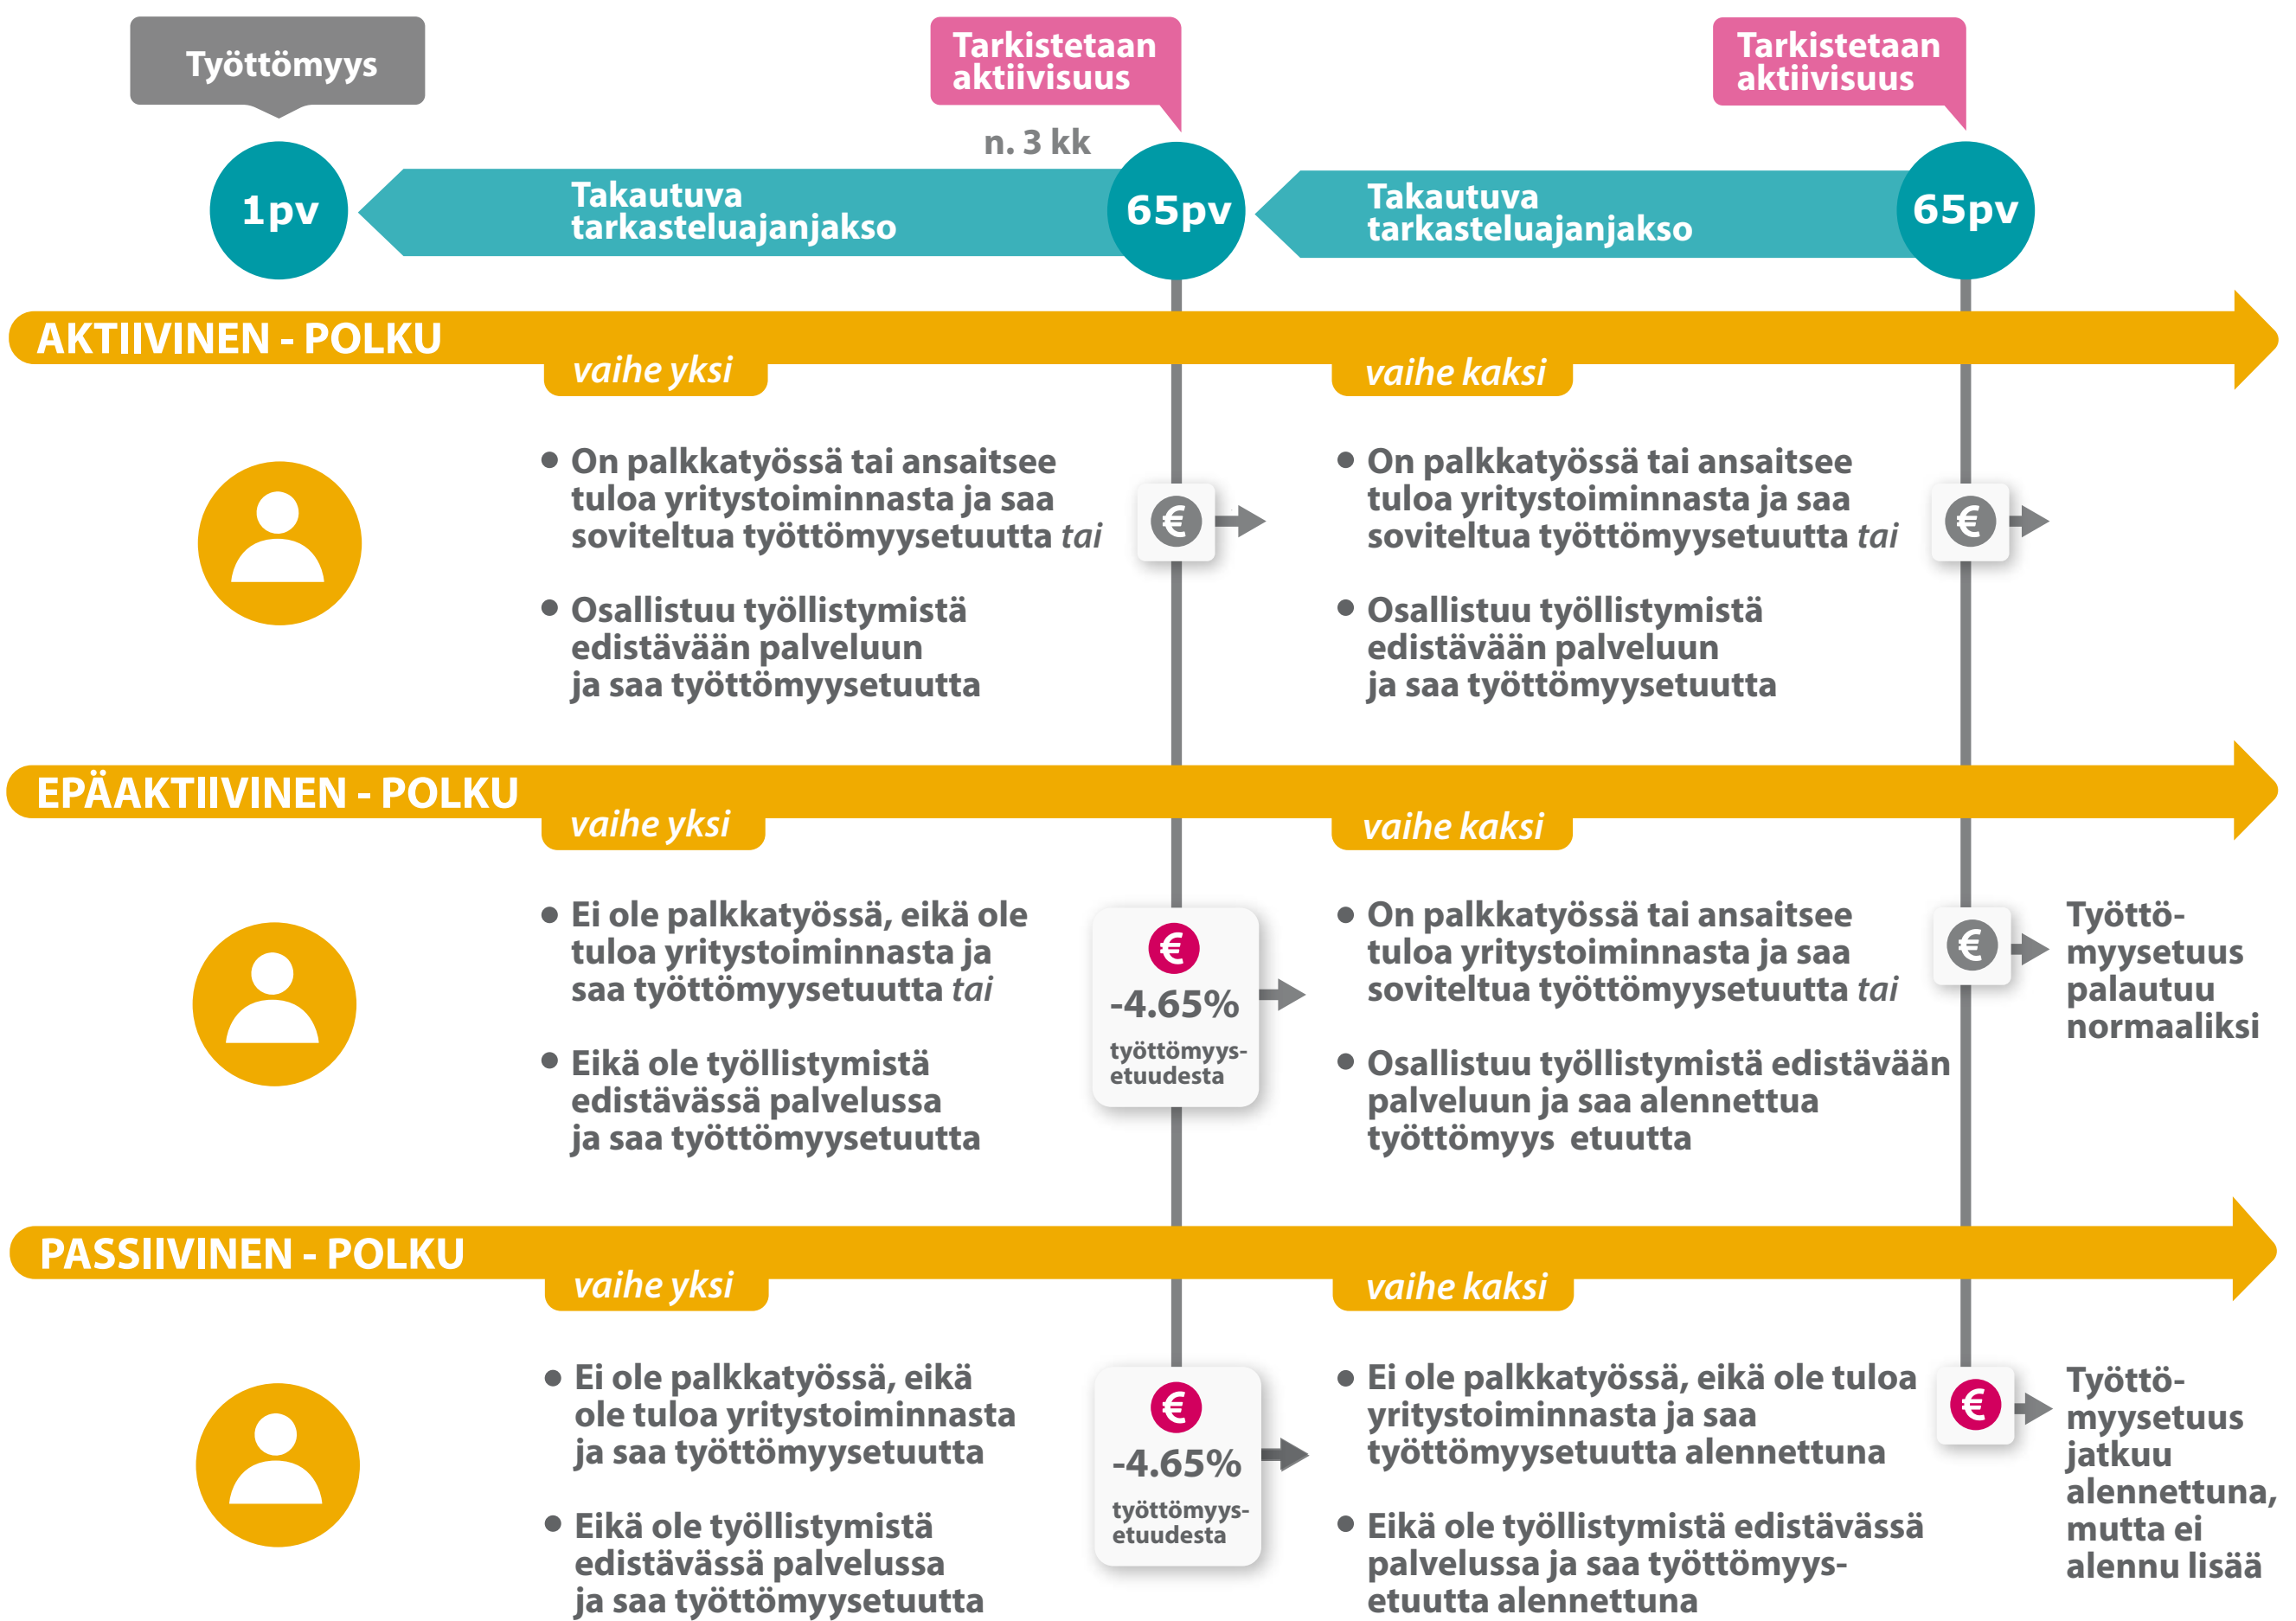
Työttömyys

Tarkistetaan aktiivisuus

Tarkistetaan aktiivisuus

n. 3 kk

1pv

Takautuva tarkasteluajanjakso

65pv

Takautuva tarkasteluajanjakso

65pv

AKTIIVINEN - POLKU

vaihe yksi

vaihe kaksi

• On palkkatyössä tai ansaitsee tuloa yritystoiminnasta ja saa soviteltua työttömyysetuutta *tai*

• Osallistuu työllistymistä edistävään palveluun ja saa työttömyysetuutta

€

• On palkkatyössä tai ansaitsee tuloa yritystoiminnasta ja saa soviteltua työttömyysetuutta *tai*

• Osallistuu työllistymistä edistävään palveluun ja saa työttömyysetuutta

€

EPÄAKTIIVINEN - POLKU

vaihe yksi

vaihe kaksi

• Ei ole palkkatyössä, eikä ole tuloa yritystoiminnasta ja saa työttömyysetuutta *tai*

• Eikä ole työllistymistä edistävässä palvelussa ja saa työttömyysetuutta

€

-4.65%

työttömyysetuudesta

• On palkkatyössä tai ansaitsee tuloa yritystoiminnasta ja saa soviteltua työttömyysetuutta *tai*

• Osallistuu työllistymistä edistävään palveluun ja saa alennettua työttömyys etuutta

€

Työttömyysetuus palautuu normaaliksi

PASSIIVINEN - POLKU

vaihe yksi

vaihe kaksi

• Ei ole palkkatyössä, eikä ole tuloa yritystoiminnasta ja saa työttömyysetuutta

• Eikä ole työllistymistä edistävässä palvelussa ja saa työttömyysetuutta

€

-4.65%

työttömyysetuudesta

• Ei ole palkkatyössä, eikä ole tuloa yritystoiminnasta ja saa työttömyysetuutta alennettuna

• Eikä ole työllistymistä edistävässä palvelussa ja saa työttömyysetuutta alennettuna

€

Työttömyysetuus jatkuu alennettuna, mutta ei alennu lisää